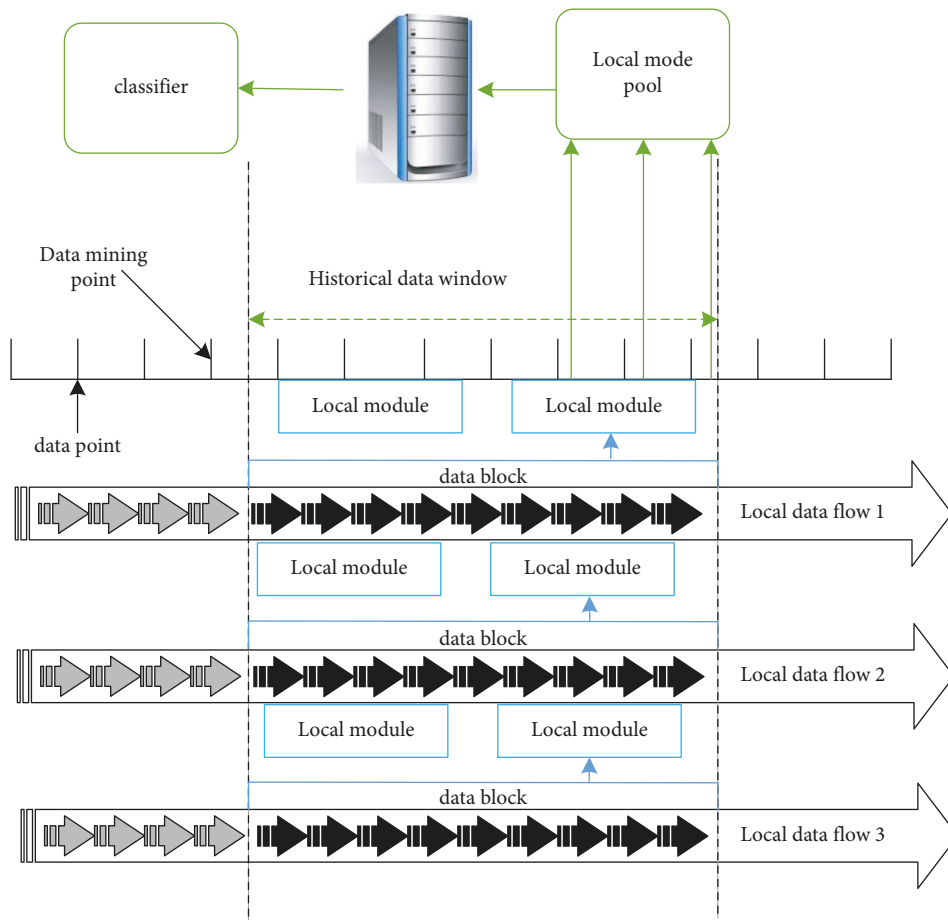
classifier

Local mode pool

Data mining point

Historical data window

data point

Local module

Local module

data block

Local data flow 1

Local module

Local module

data block

Local data flow 2

Local module

Local module

data block

Local data flow 3